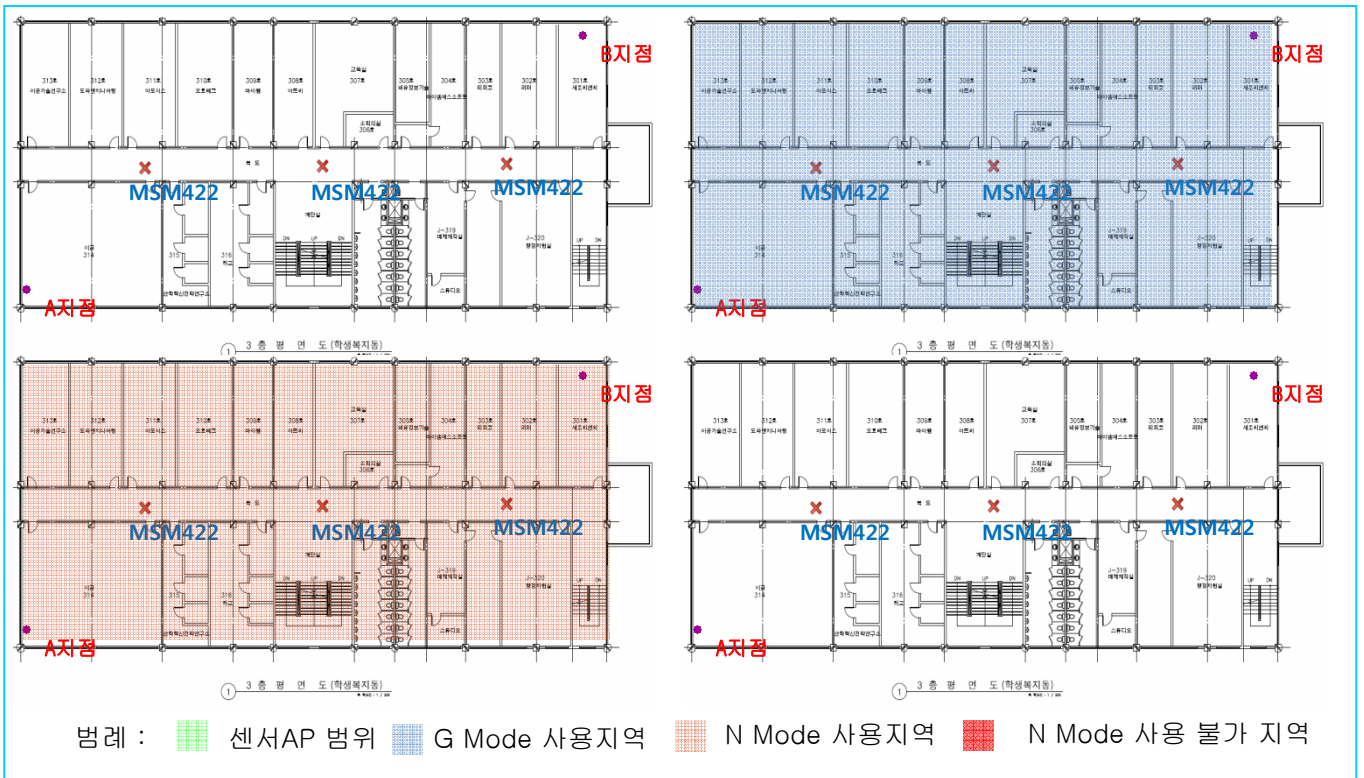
B지점

MSM422 MSM422 MSM422

A지점

3 층 평 면 도 (학생복지동)

B지점

MSM422 MSM422 MSM422

A지점

3 층 평 면 도 (학생복지동)

B지점

MSM422 MSM422 MSM422

A지점

3 층 평 면 도 (학생복지동)

B지점

MSM422 MSM422 MSM422

A지점

3 층 평 면 도 (학생복지동)

범례 : 센서AP 범위 G Mode 사용지역 N Mode 사용지역 N Mode 사용 불가 지역